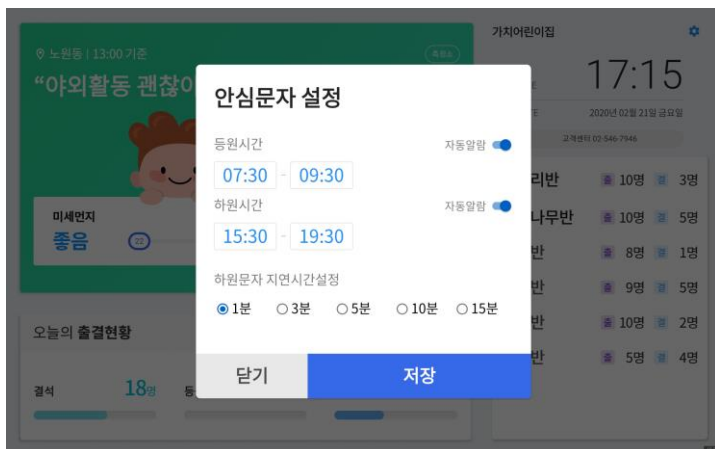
노원동 | 13:00 기준

"야외활동 괜찮이

미세먼지
좋음

오늘의 출결현황

결석 18명

가치어린이집

17:15

2020년 02월 21일 금요일

고객센터 02-546-7946

리반 10명 3명
나무반 10명 5명
반 8명 1명
반 9명 5명
반 10명 2명
반 5명 4명

안심문자 설정

등원시간
자동알람
07:30 - 09:30

하원시간
자동알람
15:30 - 19:30

하원문자 지연시간설정
1분 3분 5분 10분 15분

닫기
저장